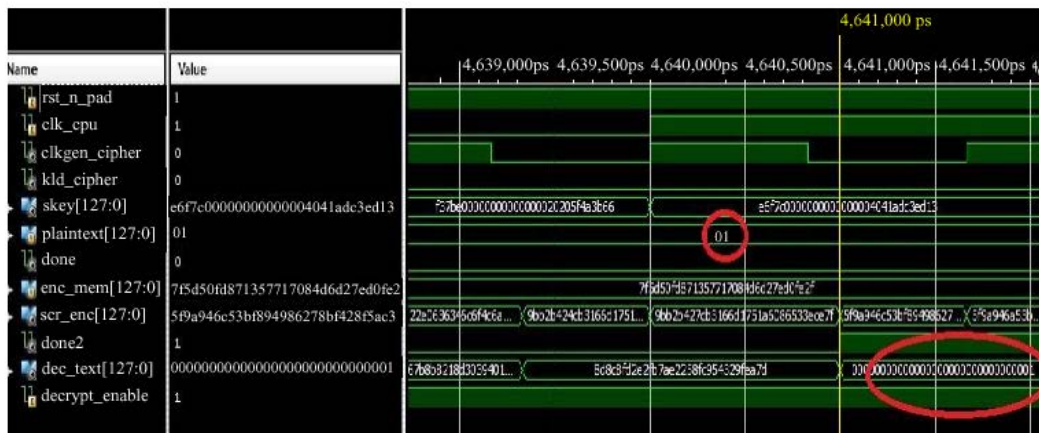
4,641,000 ps

| Name | Value |
|---|---|
| rst_n_pad | 1 |
| clk_cpu | 1 |
| clkgen_cipher | 0 |
| kld_cipher | 0 |
| skey[127:0] | e6f7c00000000000004041adc3ed13 |
| plaintext[127:0] | 01 |
| done | 0 |
| enc_mem[127:0] | 7f5d50fd871357717084d6d27ed0fe2 |
| scr_enc[127:0] | 5f9a946c53bf894986278bf428f5ac3 |
| done2 | 1 |
| dec_text[127:0] | 000000000000000000000000000001 |
| decrypt_enable | 1 |

4,639,000ps 4,639,500ps 4,640,000ps 4,640,500ps 4,641,000ps 4,641,500ps

f57be000000000000002c205f4a3b66

e6f7c00000000000004041adc3ed13

01

7f5d50fd87135771708fd6d27ed0fe2f

22e0636346c6f4c6a... 9bb2b424cb3166d1751... 9bb2b427cb3166d1751a6086533ece7f 5f9a946c53bf89498627... 5f9a946a53b...

67b8b8218d303940L...

8c8c8fd2e2fb7ae2238fc954329fea7d

000000000000000000000000000001